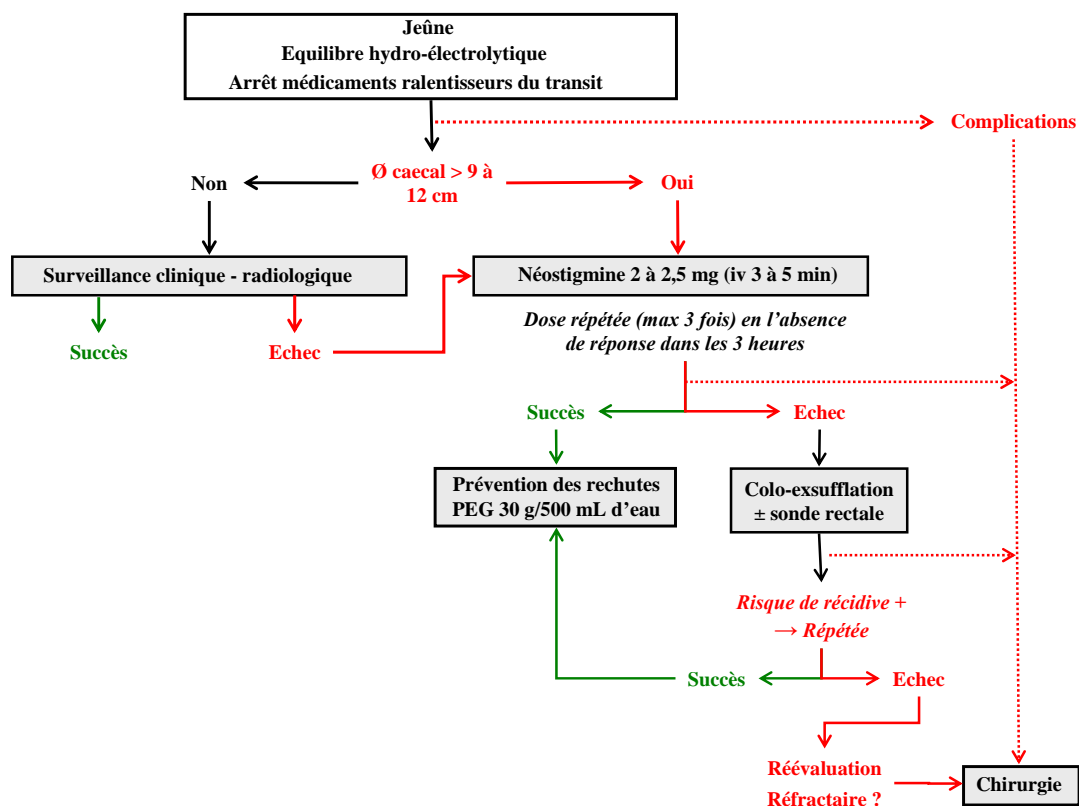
Jeûne
Equilibre hydro-électrolytique
Arrêt médicaments ralentisseurs du transit

Complications

Non

Ø caecal > 9 à 12 cm

Oui

Surveillance clinique - radiologique

Néostigmine 2 à 2,5 mg (iv 3 à 5 min)

Succès

Echec

Dose répétée (max 3 fois) en l'absence de réponse dans les 3 heures

Succès

Echec

Prévention des rechutes
PEG 30 g/500 mL d'eau

Colo-exsufflation
± sonde rectale

Risque de récidive +
→ Répétée

Succès

Echec

Réévaluation
Réfractaire ?

Chirurgie